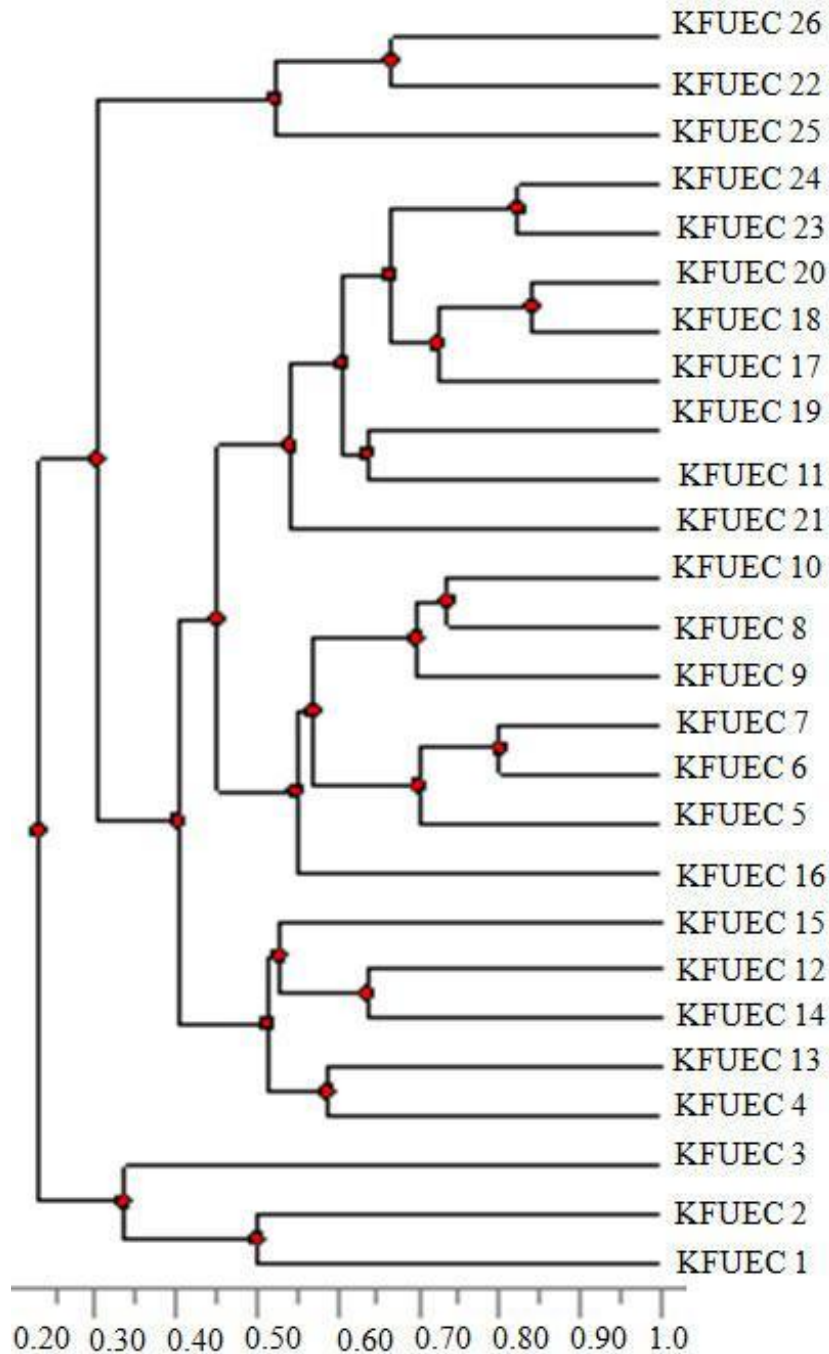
KFUEC 26
KFUEC 22
KFUEC 25
KFUEC 24
KFUEC 23
KFUEC 20
KFUEC 18
KFUEC 17
KFUEC 19
KFUEC 11
KFUEC 21
KFUEC 10
KFUEC 8
KFUEC 9
KFUEC 7
KFUEC 6
KFUEC 5
KFUEC 16
KFUEC 15
KFUEC 12
KFUEC 14
KFUEC 13
KFUEC 4
KFUEC 3
KFUEC 2
KFUEC 1

0.20 0.30 0.40 0.50 0.60 0.70 0.80 0.90 1.0